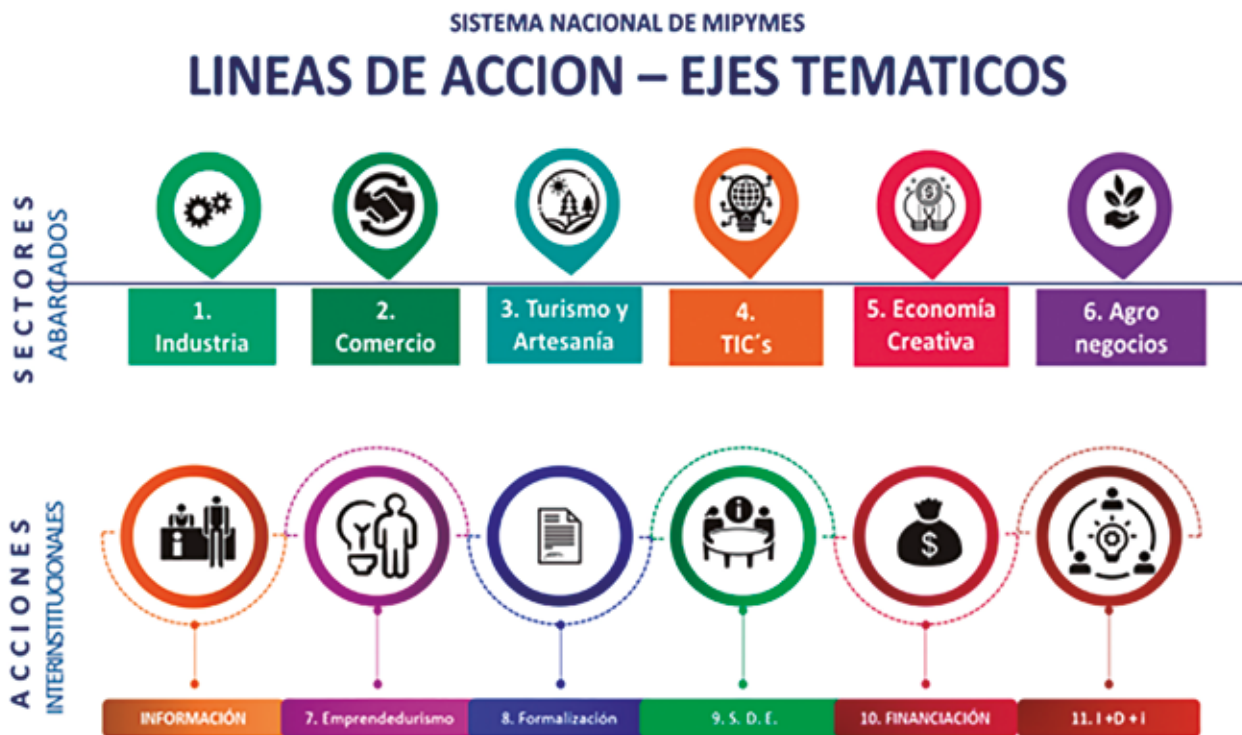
SISTEMA NACIONAL DE MIPYMES
LINEAS DE ACCION – EJES TEMATICOS

SECTORES ABARCADOS

1. Industria

2. Comercio

3. Turismo y Artesanía

4. TIC´s

5. Economía Creativa

6. Agro negocios

ACCIONES INTERINSTITUCIONALES

INFORMACIÓN

7. Emprendedurismo

8. Formalización

9. S. D. E.

10. FINANCIACIÓN

11. I +D + I